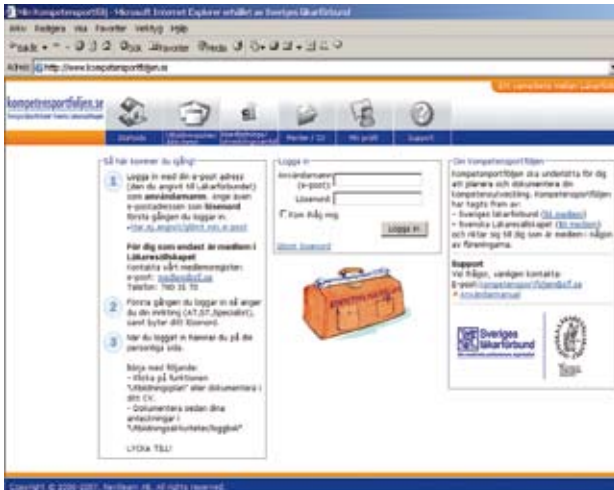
Min kompetensportfölj - Microsoft Internet Explorer erhållet av Sveriges läkarförbund

Arkiv Redigera Visa Favoriter Verktyg Hjälp

Tillbaka Sök Favoriter Media

Adress http://www.kompetensportfoljen.se

Ett samarbete mellan Läkarförbundet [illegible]

kompetensportfoljen.se

Startsida | Utbildningsplan/ målbeskrivning | Handledning/ utvecklingssamtal | Meriter / CV | Min profil | Support

Så här kommer du igång

1 Logga in med din e-post adress (den du angivit till Läkarförbundet) som användarnamn. Ange även e-postadressen som lösenord första gången du loggar in.
» Har du angivit/glömt min e-post

För dig som endast är medlem i Läkaresällskapet
Kontakta vårt medlemsregister: e-post: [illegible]
Telefon: 790 35 70

2 Första gången du loggar in så anger du din inriktning (AT,ST,Specialist), samt byter ditt lösenord.

3 När du loggat in hamnar du på din personliga sida.

Börja med följande:
- Klicka på funktionen "Utbildningsplan" eller dokumentera i ditt CV.
- Dokumentera sedan dina anteckningar i "Utbildningsaktivitetsloggbok"

LYCKA TILL!

Logga in
Användarnamn (e-post):
Lösenord:
Kom ihåg mig
Logga in
Glömt lösenord

Om Kompetensportföljen
Kompetensportföljen ska underlätta för dig att planera och dokumentera din kompetensutveckling. Kompetensportföljen har tagits fram av:
- Sveriges läkarförbund (bli medlem)
- Svenska Läkaresällskapet (bli medlem)
och riktar sig till dig som är medlem i någon av föreningarna.

Support
Vid frågor, vänligen kontakta:
E-post: kompetensportfoljen@slf.se
» Användarmanual

Sveriges läkarförbund

Copyright © 2006-2007. Rentteam AB. All rights reserved.